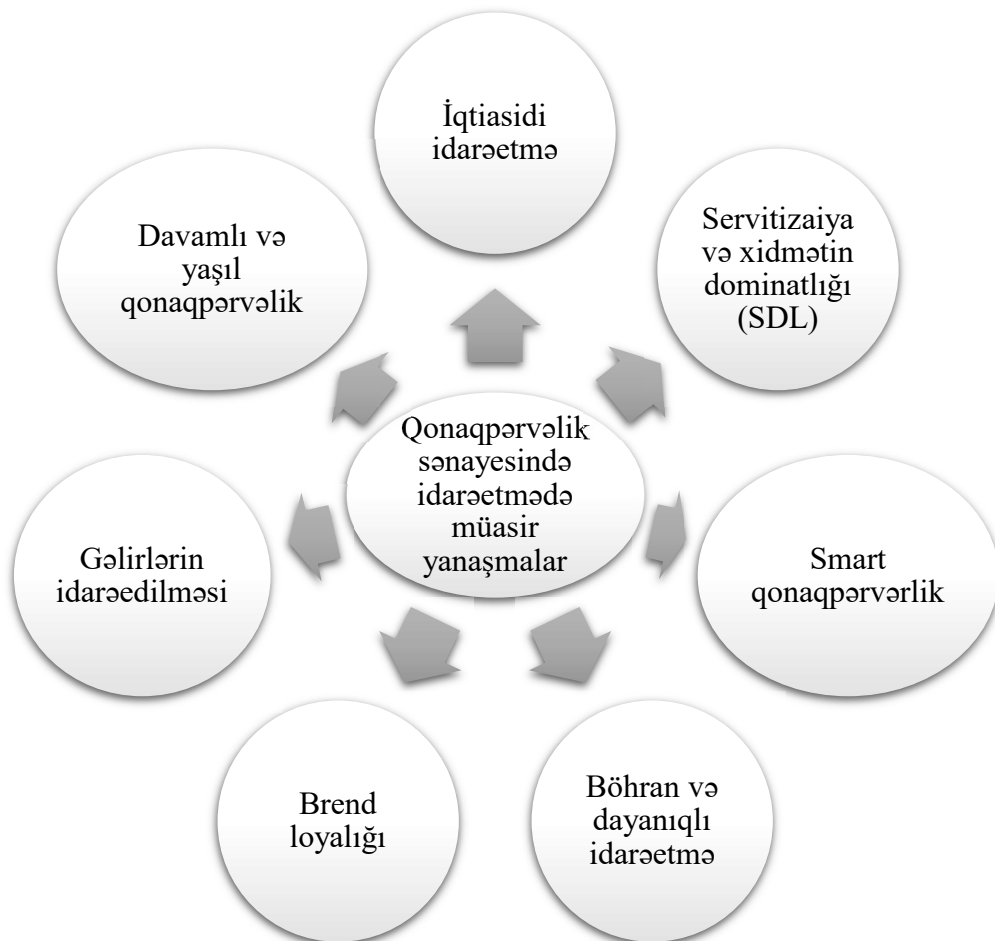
Qonaqpərvəlik sənayesində idarəetmədə müasir yanaşmalar

İqtiasidi idarəetmə

Servitizaiya və xidmətin dominatlığı (SDL)

Smart qonaqpərvərlik

Böhran və dayanıqlı idarəetmə

Brend loyalığı

Gəlirlərin idarəedilməsi

Davamlı və yaşıl qonaqpərvəlik